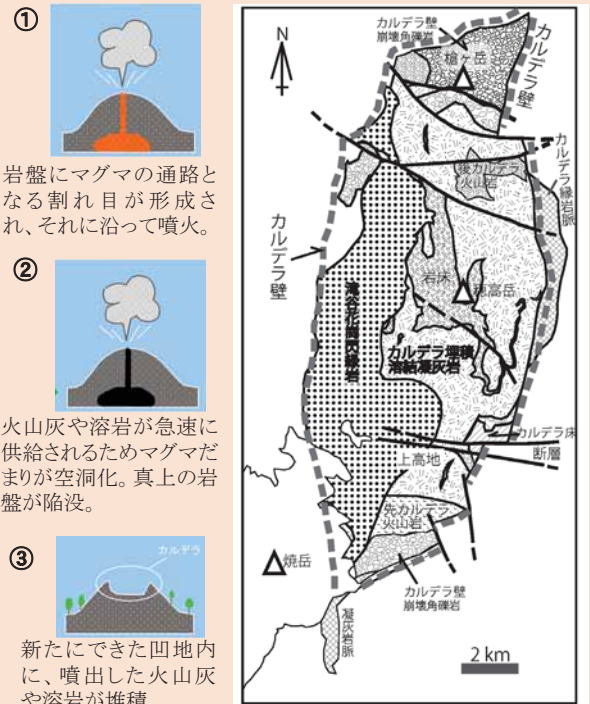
①

岩盤にマグマの通路となる割れ目が形成され、それに沿って噴火。

②

火山灰や溶岩が急速に供給されるためマグマだまりが空洞化。真上の岩盤が陥没。

③

カルデラ

新たにできた凹地内に、噴出した火山灰や溶岩が堆積

N

カルデラ壁
崩壊角礫岩

槍ヶ岳

カルデラ壁

カルデラ壁

後カルデラ
火山岩

カルデラ縁岩脈

カルデラ壁

滝谷花崗閃緑岩

岩床

奥穂高岳

カルデラ埋積
溶結凝灰岩

カルデラ床
断層

上高地

先カルデラ
火山岩

焼岳

カルデラ壁
崩壊角礫岩

凝灰岩脈

2 km